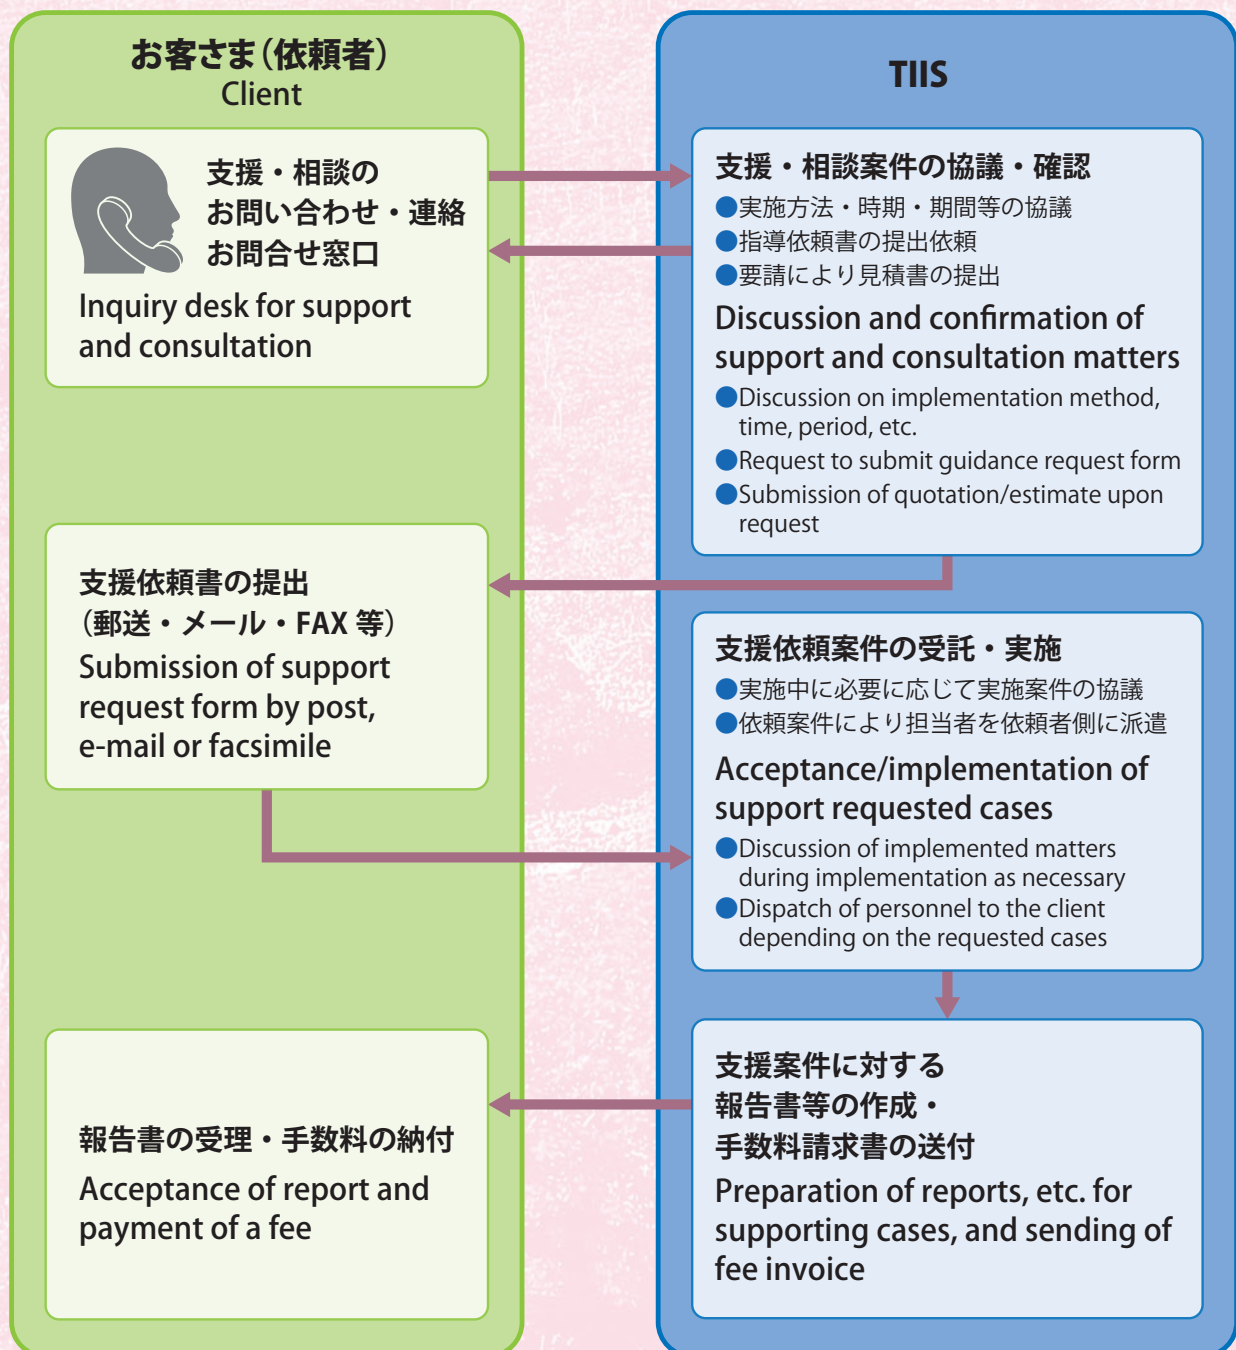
お客さま（依頼者）
Client

支援・相談の
お問い合わせ・連絡
お問合せ窓口
Inquiry desk for support and consultation

TIIS

支援・相談案件の協議・確認
●実施方法・時期・期間等の協議
●指導依頼書の提出依頼
●要請により見積書の提出
Discussion and confirmation of support and consultation matters
●Discussion on implementation method, time, period, etc.
●Request to submit guidance request form
●Submission of quotation/estimate upon request

支援依頼書の提出
（郵送・メール・FAX 等）
Submission of support request form by post, e-mail or facsimile

支援依頼案件の受託・実施
●実施中に必要に応じて実施案件の協議
●依頼案件により担当者を依頼者側に派遣
Acceptance/implementation of support requested cases
●Discussion of implemented matters during implementation as necessary
●Dispatch of personnel to the client depending on the requested cases

報告書の受理・手数料の納付
Acceptance of report and payment of a fee

支援案件に対する
報告書等の作成・
手数料請求書の送付
Preparation of reports, etc. for supporting cases, and sending of fee invoice